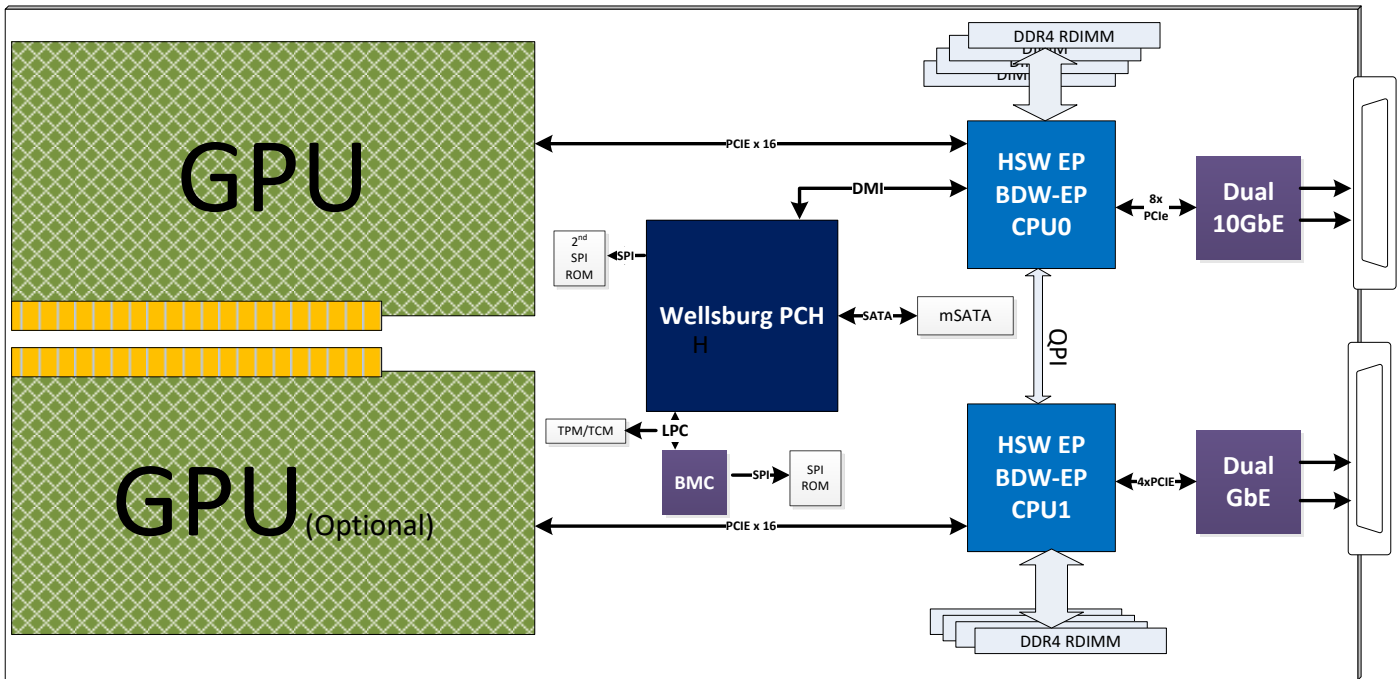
DDR4 RDIMM
DIMM
DIMM
DIMM

GPU

PCIE x 16

HSW EP
BDW-EP
CPU0

DMI

8x
PCIe

Dual
10GbE

$2^{nd}$
SPI
ROM

SPI

Wellsburg PCH
H

SATA

mSATA

QPI

TPM/TCM

LPC

BMC

SPI

SPI
ROM

HSW EP
BDW-EP
CPU1

4xPCIE

Dual
GbE

GPU(Optional)

PCIE x 16

DDR4 RDIMM